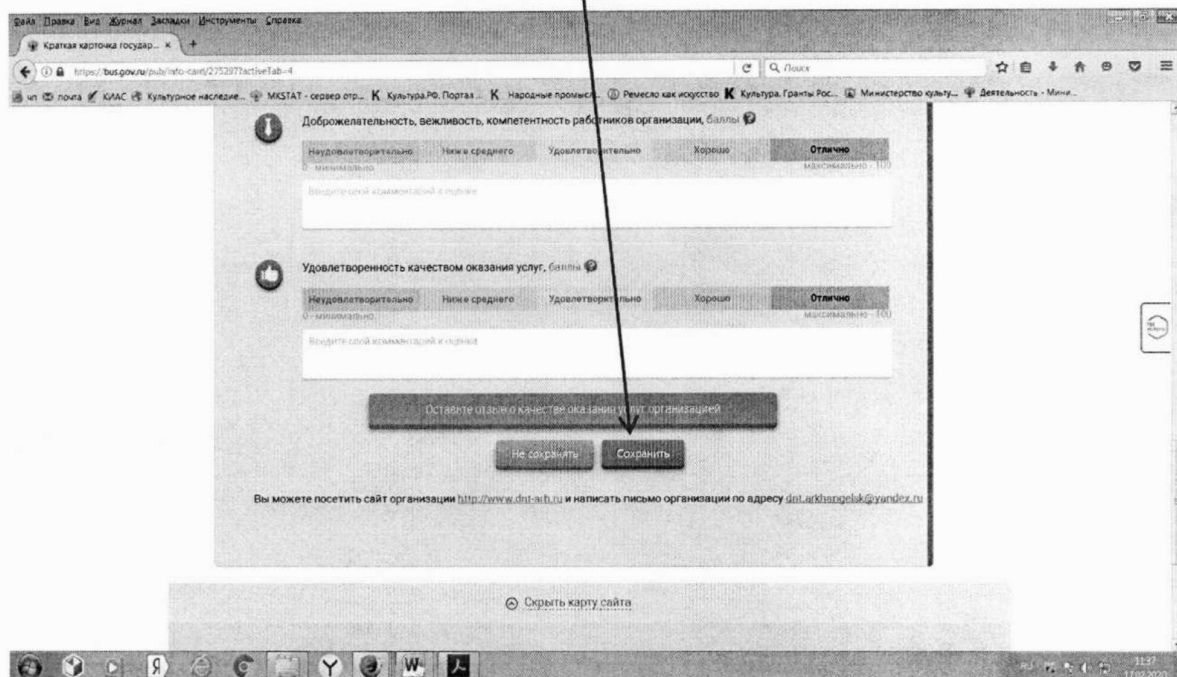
Файл Правка Вид Журнал Закладки Инструменты Справка

Краткая карточка государ... ×

https://bus.gov.ru/pub/info-card/275297?activeTab=4

Поиск

ип почта КЛАС Культурное наследие... MKSTAT - сервер отр... Культура.РФ. Портал... Народные промыслы... Ремесло как искусство Культура. Гранты Рос... Министерство культу... Деятельность - Мини...

Доброжелательность, вежливость, компетентность работников организации, баллы

| Неудовлетворительно | Ниже среднего | Удовлетворительно | Хорошо | Отлично |
|---|---|---|---|---|

0 - минимально

максимально - 100

Введите свой комментарий к оценке

Удовлетворенность качеством оказания услуг, баллы

| Неудовлетворительно | Ниже среднего | Удовлетворительно | Хорошо | Отлично |
|---|---|---|---|---|

0 - минимально

максимально - 100

Введите свой комментарий к оценке

Оставьте отзыв о качестве оказания услуг организацией

Не сохранять Сохранить

Вы можете посетить сайт организации http://www.dnt-arh.ru и написать письмо организации по адресу dnt.arkhangelsk@yandex.ru

Скрыть карту сайта

11:37
17.02.2020